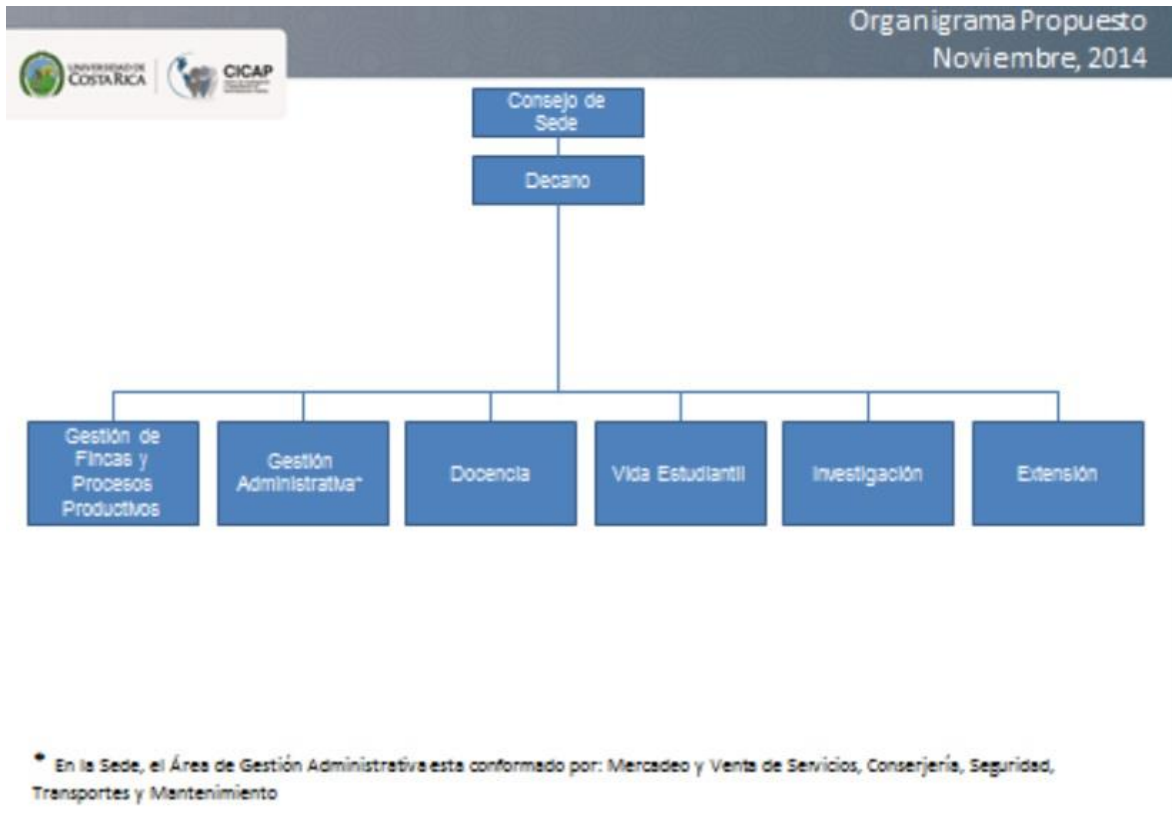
Organigrama Propuesto
Noviembre, 2014

UNIVERSIDAD DE COSTA RICA

CICAP

Consejo de Sede

Decano

Gestión de Fincas y Procesos Productivos

Gestión Administrativa*

Docencia

Vida Estudiantil

Investigación

Extensión

* En la Sede, el Área de Gestión Administrativa esta conformado por: Mercadeo y Venta de Servicios, Conserjería, Seguridad, Transportes y Mantenimiento